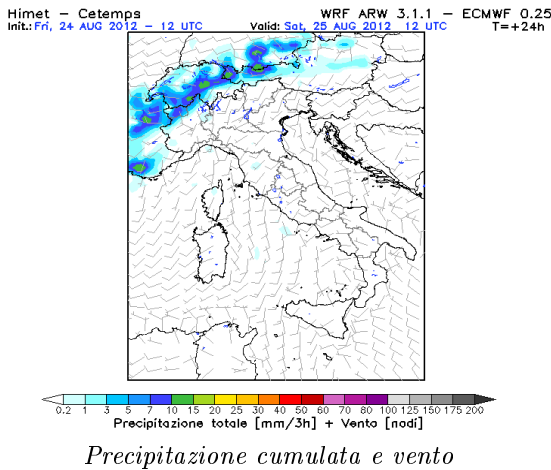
Himet – Cetemps
Init.: Fri, 24 AUG 2012 – 12 UTC

WRF ARW 3.1.1 – ECMWF 0.25
Valid: Sat, 25 AUG 2012 12 UTC
T=+24h

0.2 1 3 5 7 10 15 20 25 30 40 50 60 70 80 100 125 150 175 200
Precipitazione totale [mm/3h] + Vento [nodi]

Precipitazione cumulata e vento